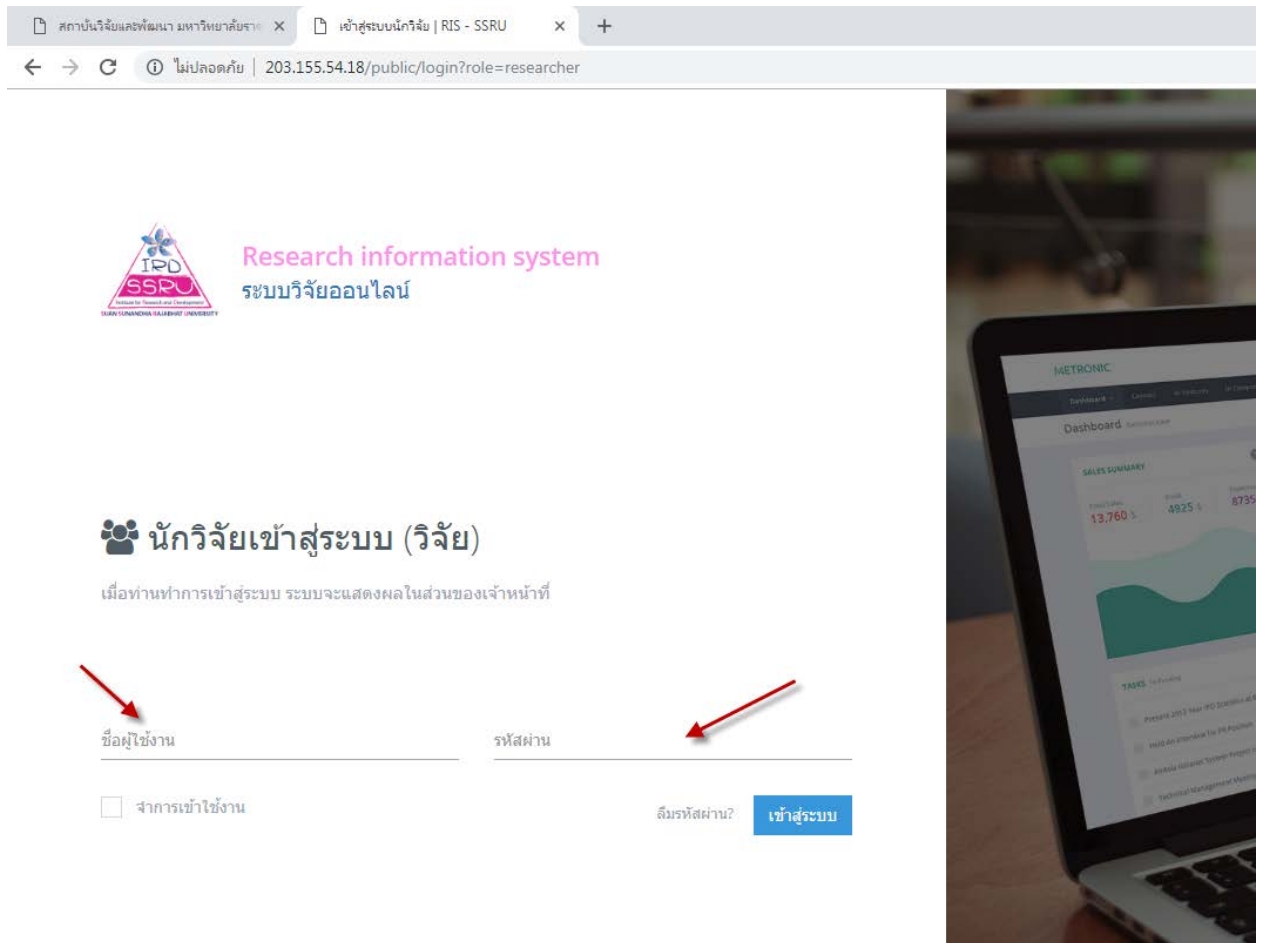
สถาบันวิจัยและพัฒนา มหาวิทยาลัยราช ×
เข้าสู่ระบบนักวิจัย | RIS - SSRU ×
+

ไม่ปลอดภัย | 203.155.54.18/public/login?role=researcher

IRD
SSRU
Institute for Research and Development
SUAN SUNANDHA RAJABHAT UNIVERSITY

Research information system
ระบบวิจัยออนไลน์

นักวิจัยเข้าสู่ระบบ (วิจัย)

เมื่อท่านทำการเข้าสู่ระบบ ระบบจะแสดงผลในส่วนของเจ้าหน้าที่

ชื่อผู้ใช้งาน

รหัสผ่าน

จำการเข้าใช้งาน

ลืมรหัสผ่าน?

เข้าสู่ระบบ

METRONIC
Dashboard
SALES SUMMARY
13,760
4825
8735
TASKS